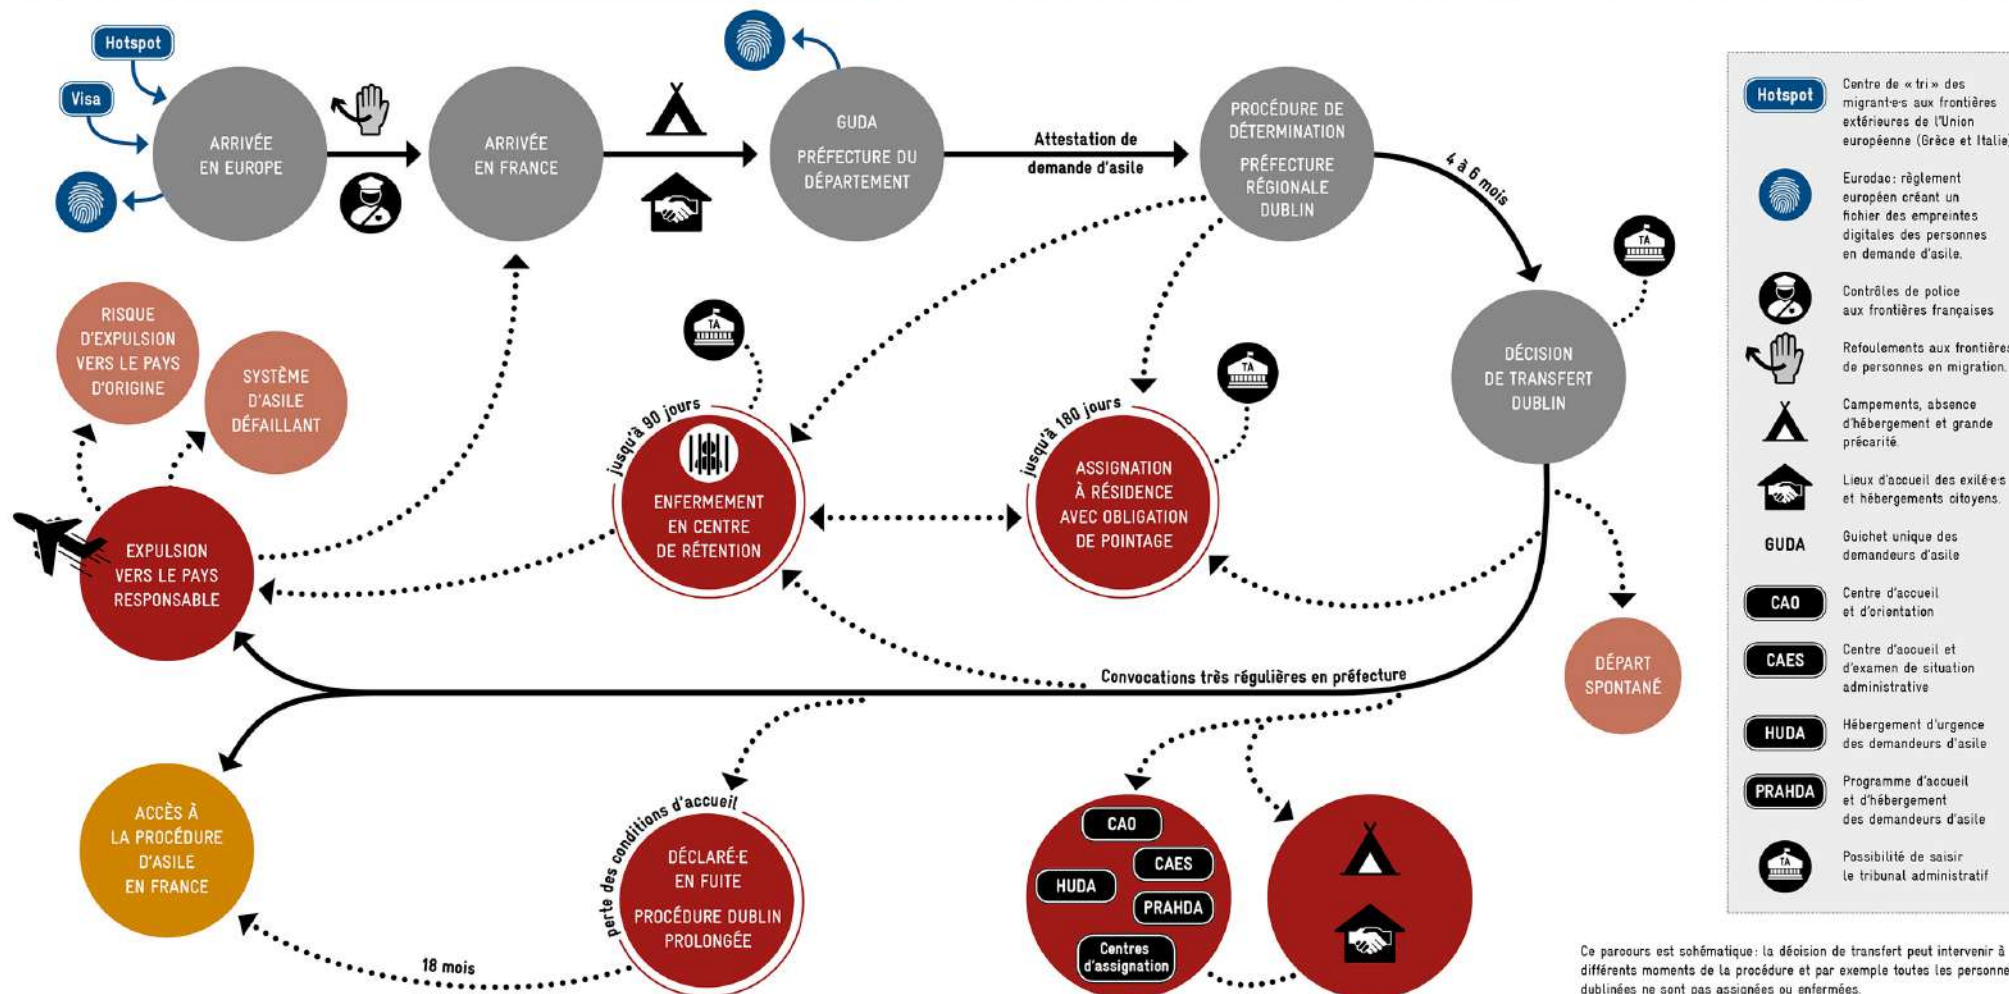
Hotspot

Visa

ARRIVÉE EN EUROPE

ARRIVÉE EN FRANCE

GUDA

PRÉFECTURE DU DÉPARTEMENT

Attestation de demande d'asile

PROCÉDURE DE DÉTERMINATION

PRÉFECTURE RÉGIONALE DUBLIN

4 à 6 mois

DÉCISION DE TRANSFERT DUBLIN

RISQUE D'EXPULSION VERS LE PAYS D'ORIGINE

SYSTÈME D'ASILE DÉFAILLANT

jusqu'à 90 jours

ENFERMEMENT EN CENTRE DE RÉTENTION

jusqu'à 180 jours

ASSIGNATION À RÉSIDENCE AVEC OBLIGATION DE POINTAGE

EXPULSION VERS LE PAYS RESPONSABLE

Convocations très régulières en préfecture

DÉPART SPONTANÉ

ACCÈS À LA PROCÉDURE D'ASILE EN FRANCE

perte des conditions d'accueil

DÉCLARÉ·E EN FUITE

PROCÉDURE DUBLIN PROLONGÉE

18 mois

CAO

CAES

HUDA

PRAHDA

Centres d'assignation

TA

Hotspot Centre de « tri » des migrant·e·s aux frontières extérieures de l'Union européenne (Grèce et Italie)

Eurodac : règlement européen créant un fichier des empreintes digitales des personnes en demande d'asile.

Contrôles de police aux frontières françaises

Refoulements aux frontières de personnes en migration.

Campements, absence d'hébergement et grande précarité

Lieux d'accueil des exilé·e·s et hébergements citoyens.

GUDA Guichet unique des demandeurs d'asile

CAO Centre d'accueil et d'orientation

CAES Centre d'accueil et d'examen de situation administrative

HUDA Hébergement d'urgence des demandeurs d'asile

PRAHDA Programme d'accueil et d'hébergement des demandeurs d'asile

Possibilité de saisir le tribunal administratif

Ce parcours est schématique : la décision de transfert peut intervenir à différents moments de la procédure et par exemple toutes les personnes dublinées ne sont pas assignées ou enfermées.